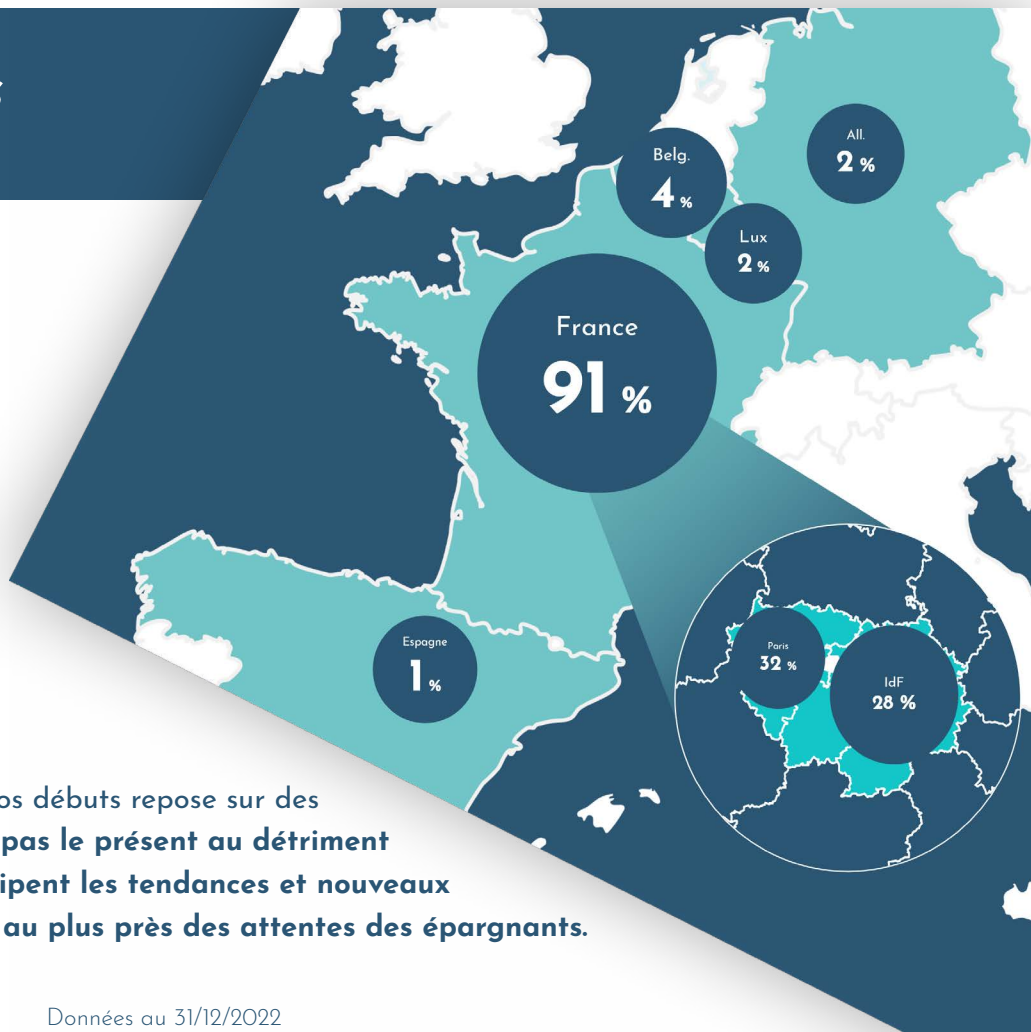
Belg.
4 %

All.
2 %

Lux
2 %

France
91 %

Espagne
1 %

Paris
32 %

IdF
28 %

os débuts repose sur des pas le présent au détriment ipent les tendances et nouveaux au plus près des attentes des épargnants.

Données au 31/12/2022